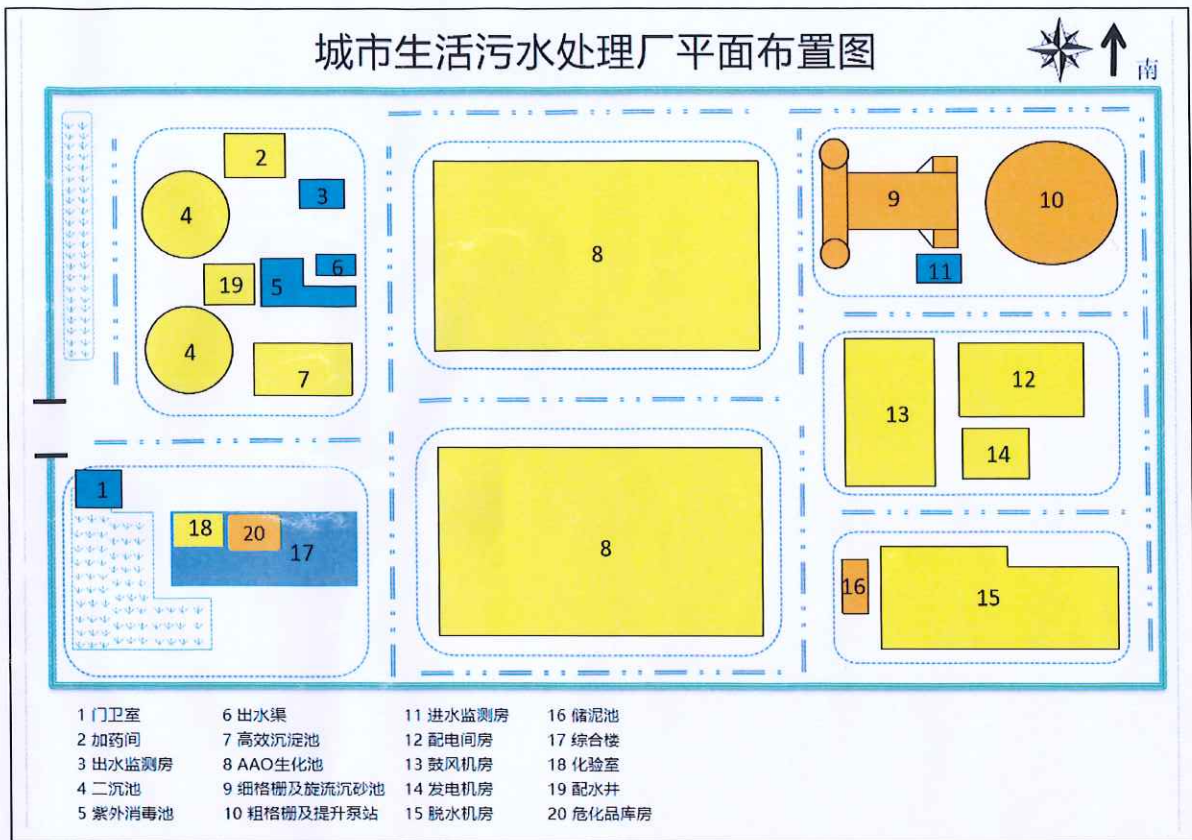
城市生活污水处理厂平面布置图

南

2
3
4
6
19
5
4
7
8
9
10
11
12
13
14
1
18
20
17
8
16
15

1 门卫室
2 加药间
3 出水监测房
4 二沉池
5 紫外消毒池

6 出水渠
7 高效沉淀池
8 AAO生化池
9 细格栅及旋流沉砂池
10 粗格栅及提升泵站

11 进水监测房
12 配电间房
13 鼓风机房
14 发电机房
15 脱水机房

16 储泥池
17 综合楼
18 化验室
19 配水井
20 危化品库房